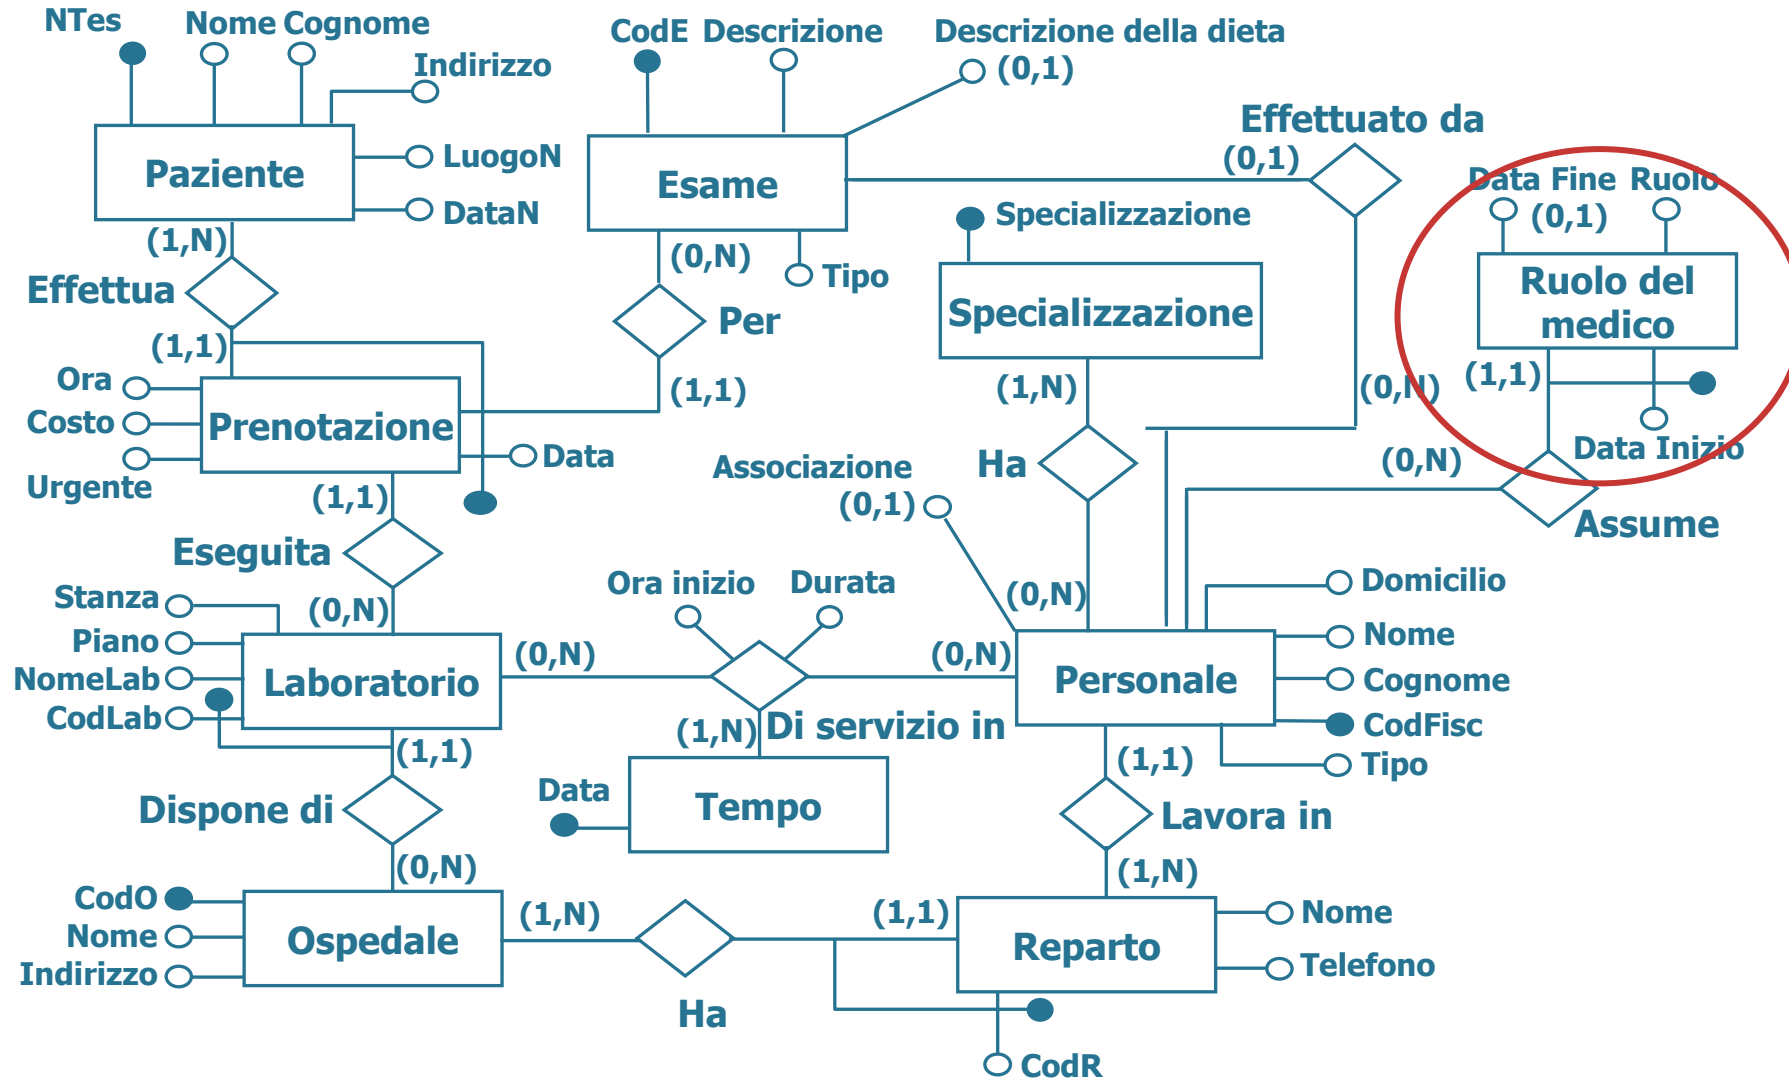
NTes
Nome
Cognome
Indirizzo
LuogoN
DataN
Paziente
(1,N)
Effettua
(1,1)
Ora
Costo
Urgente
Prenotazione
Data
(1,1)
Eseguita
(0,N)
Stanza
Piano
NomeLab
CodLab
Laboratorio
(1,1)
Dispone di
(0,N)
CodO
Nome
Indirizzo
Ospedale
(1,N)
Ha
(1,1)
Reparto
Nome
Telefono
CodR
CodE
Descrizione
Descrizione della dieta
(0,1)
Esame
(0,N)
Tipo
Per
(1,1)
Effettuato da
(0,1)
Specializzazione
Specializzazione
(1,N)
Ha
Associazione
(0,1)
(0,N)
(0,N)
Ora inizio
Durata
(0,N)
(0,N)
(1,N)
Di servizio in
Data
Tempo
Personale
Domicilio
Nome
Cognome
CodFisc
Tipo
(1,1)
Lavora in
(1,N)
Data Fine
Ruolo
(0,1)
Ruolo del medico
(1,1)
Data Inizio
(0,N)
Assume